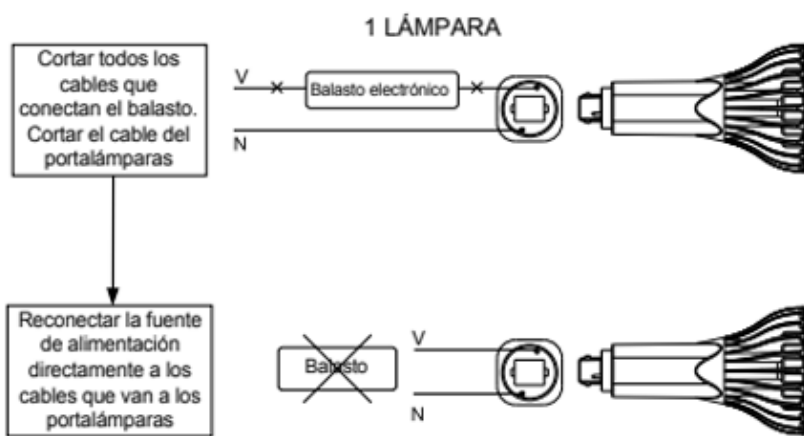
1 LÁMPARA

Cortar todos los cables que conectan el balasto. Cortar el cable del portalámparas

V

Balasto electrónico

N

Reconectar la fuente de alimentación directamente a los cables que van a los portalámparas

Balasto

V

N